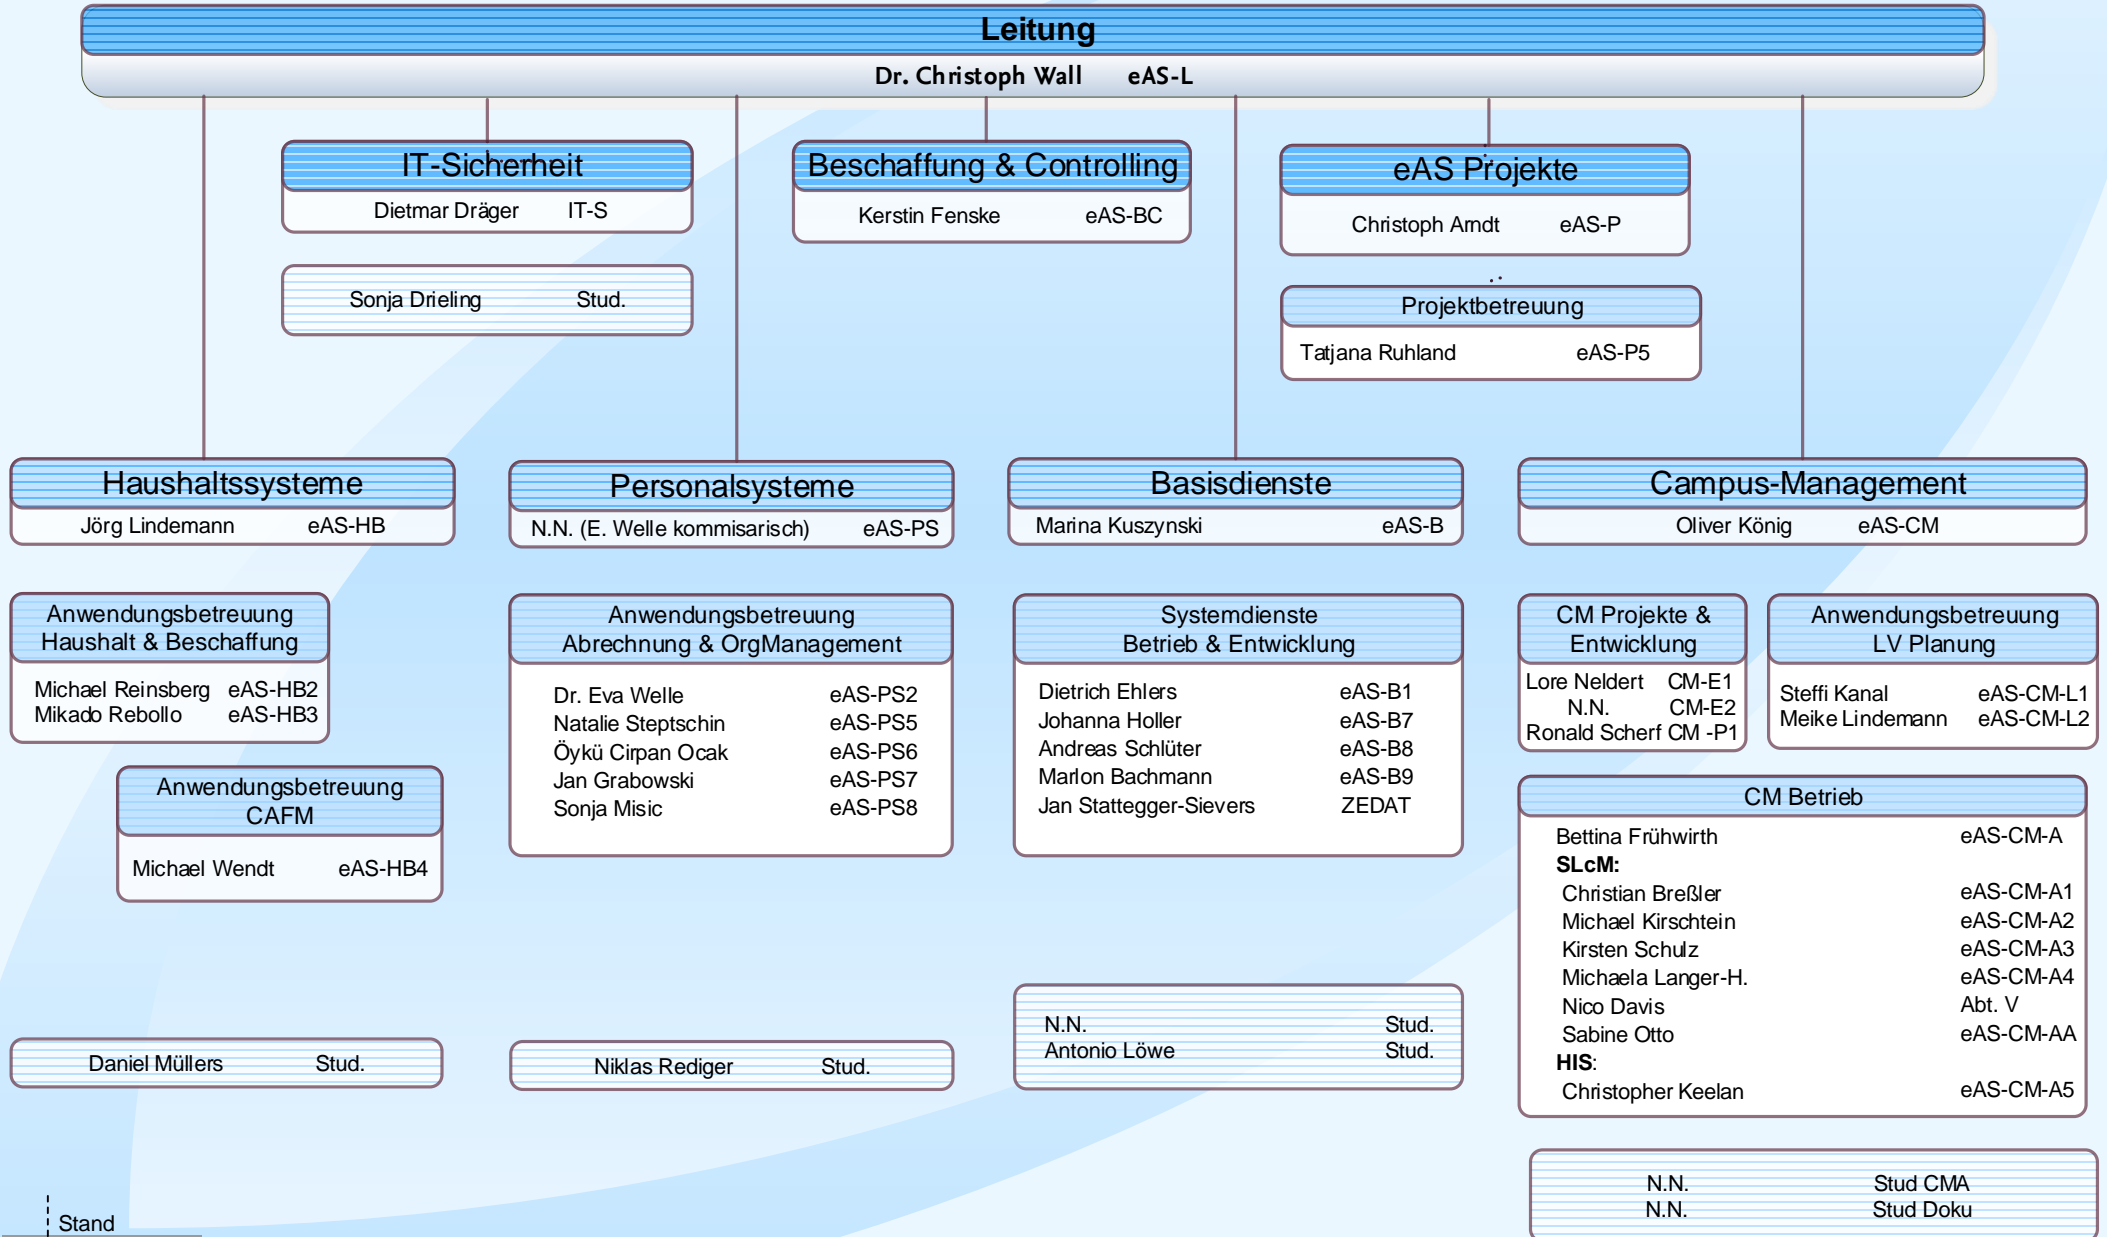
Leitung
Dr. Christoph Wall eAS-L

IT-Sicherheit
Dietmar Dräger IT-S

Sonja Drieling Stud.

Beschaffung & Controlling
Kerstin Fenske eAS-BC

eAS Projekte
Christoph Arndt eAS-P

Projektbetreuung
Tatjana Ruhland eAS-P5

Haushaltssysteme
Jörg Lindemann eAS-HB

Anwendungsbetreuung Haushalt & Beschaffung
Michael Reinsberg eAS-HB2
Mikado Rebollo eAS-HB3

Anwendungsbetreuung CAFM
Michael Wendt eAS-HB4

Daniel Müllers Stud.

Personalsysteme
N.N. (E. Welle kommisarisch) eAS-PS

Anwendungsbetreuung Abrechnung & OrgManagement
Dr. Eva Welle eAS-PS2
Natalie Steptschin eAS-PS5
Öykü Cirpan Ocak eAS-PS6
Jan Grabowski eAS-PS7
Sonja Misic eAS-PS8

Niklas Rediger Stud.

Basisdienste
Marina Kuszynski eAS-B

Systemdienste Betrieb & Entwicklung
Dietrich Ehlers eAS-B1
Johanna Holler eAS-B7
Andreas Schlüter eAS-B8
Marlon Bachmann eAS-B9
Jan Stattegger-Sievers ZEDAT

N.N. Stud.
Antonio Löwe Stud.

Campus-Management
Oliver König eAS-CM

CM Projekte & Entwicklung
Lore Neldert CM-E1
N.N. CM-E2
Ronald Scherf CM -P1

Anwendungsbetreuung LV Planung
Steffi Kanal eAS-CM-L1
Meike Lindemann eAS-CM-L2

CM Betrieb
Bettina Frühwirth eAS-CM-A
SLcM:
Christian Breßler eAS-CM-A1
Michael Kirschtein eAS-CM-A2
Kirsten Schulz eAS-CM-A3
Michaela Langer-H. eAS-CM-A4
Nico Davis Abt. V
Sabine Otto eAS-CM-AA
HIS:
Christopher Keelan eAS-CM-A5

N.N. Stud CMA
N.N. Stud Doku

Stand